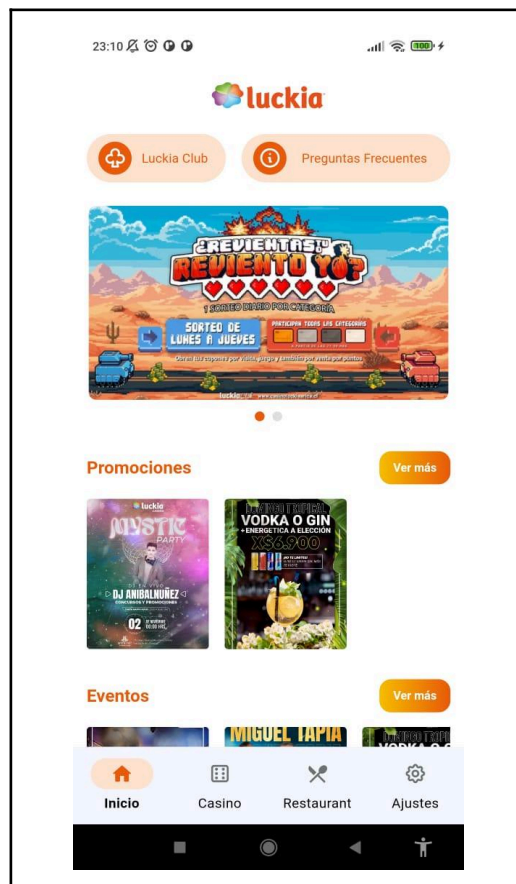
23:10

100

luckia

Luckia Club

Preguntas Frecuentes

¿REVIENTAS TÚ REVIENTO YO?

1 SORTEO DIARIO POR CATEGORÍA

SORTEO DE LUNES A JUEVES

PARTICIPAN TODAS LAS CATEGORÍAS

luckia

Promociones

Ver más

luckia

MYSTIC PARTY

DJ ANIBALNUÑEZ

02

VODKA O GIN

+ ENERGÉTICA A ELECCIÓN

X$6.900

Eventos

Ver más

MIGUEL TAPIA

VODKA O G

Inicio

Casino

Restaurant

Ajustes